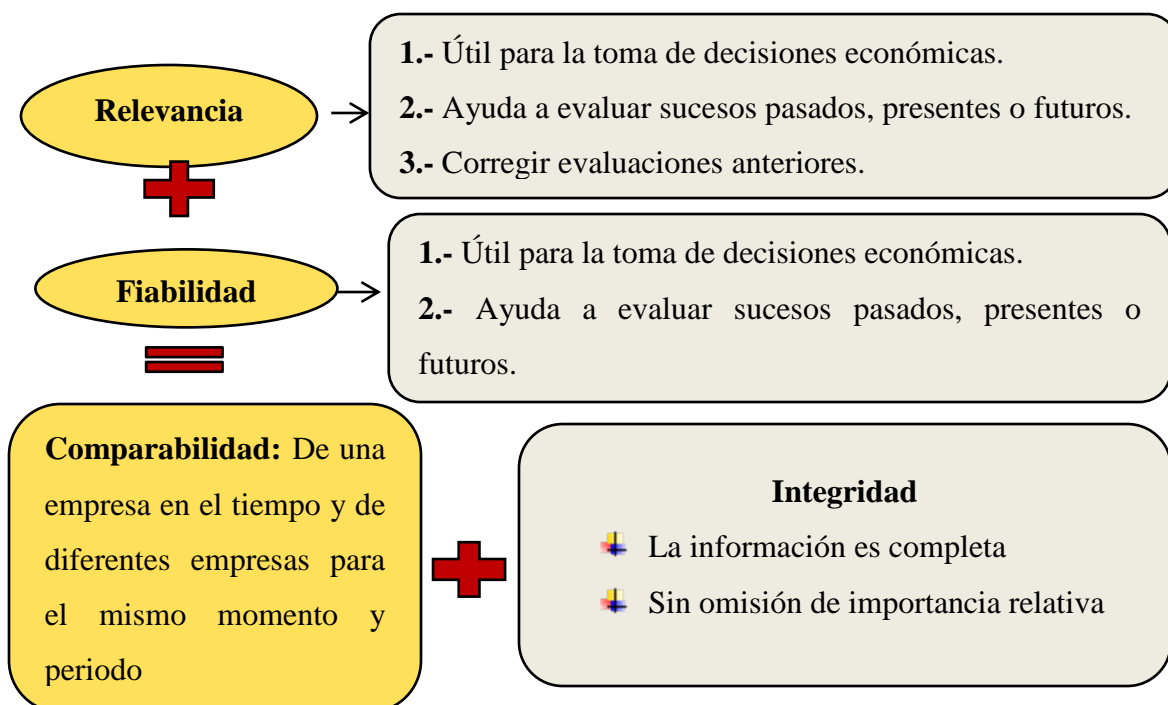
Relevancia

1.- Útil para la toma de decisiones económicas.

2.- Ayuda a evaluar sucesos pasados, presentes o futuros.

3.- Corregir evaluaciones anteriores.

Fiabilidad

1.- Útil para la toma de decisiones económicas.

2.- Ayuda a evaluar sucesos pasados, presentes o futuros.

Comparabilidad: De una empresa en el tiempo y de diferentes empresas para el mismo momento y periodo

Integridad

La información es completa

Sin omisión de importancia relativa